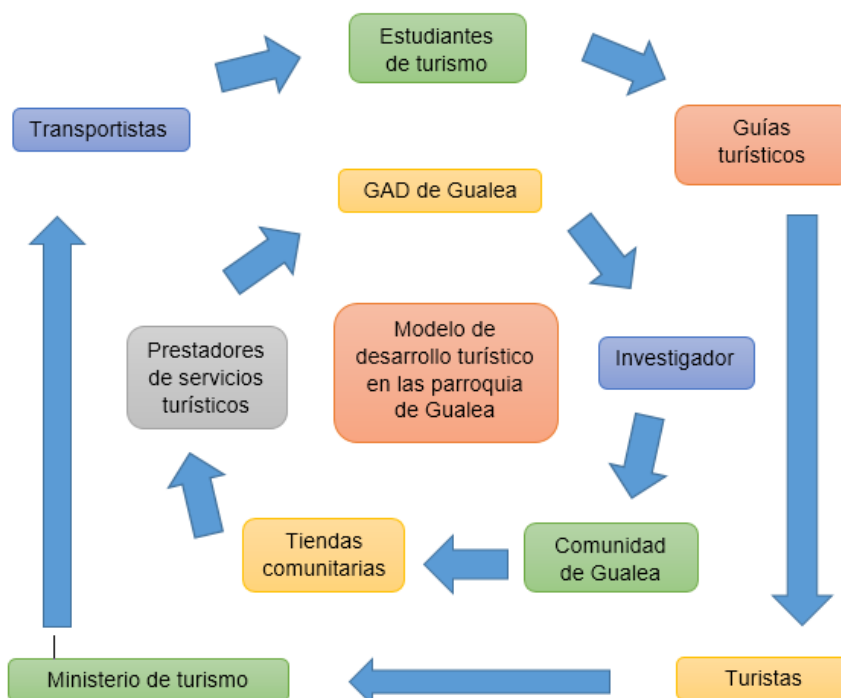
Estudiantes de turismo

Transportistas

Guías turísticos

GAD de Gualea

Modelo de desarrollo turístico en las parroquia de Gualea

Prestadores de servicios turísticos

Investigador

Tiendas comunitarias

Comunidad de Gualea

Ministerio de turismo

Turistas